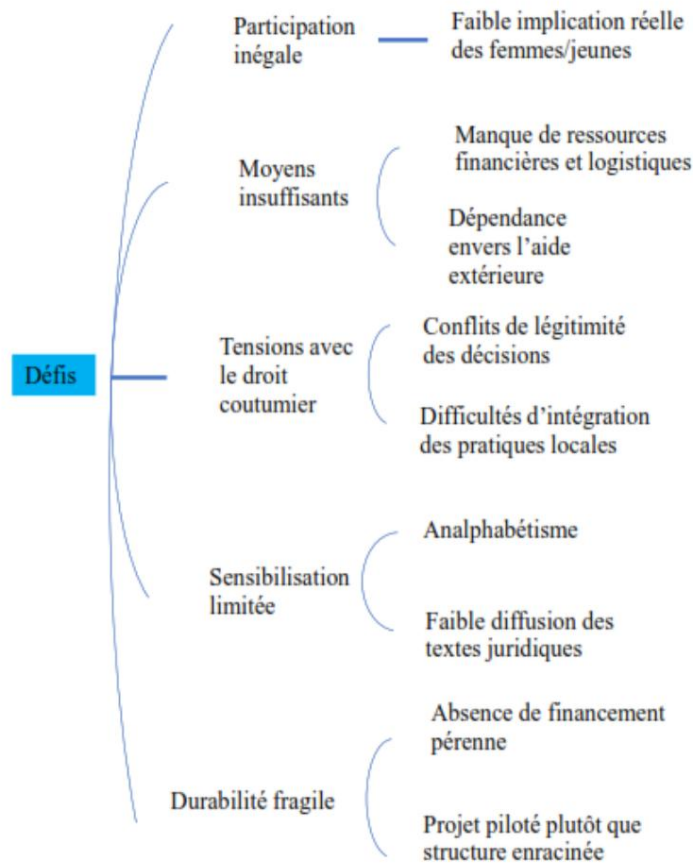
Défis

Participation inégale

Faible implication réelle des femmes/jeunes

Moyens insuffisants

Manque de ressources financières et logistiques

Dépendance envers l'aide extérieure

Tensions avec le droit coutumier

Conflits de légitimité des décisions

Difficultés d'intégration des pratiques locales

Sensibilisation limitée

Analphabétisme

Faible diffusion des textes juridiques

Durabilité fragile

Absence de financement pérenne

Projet piloté plutôt que structure enracinée